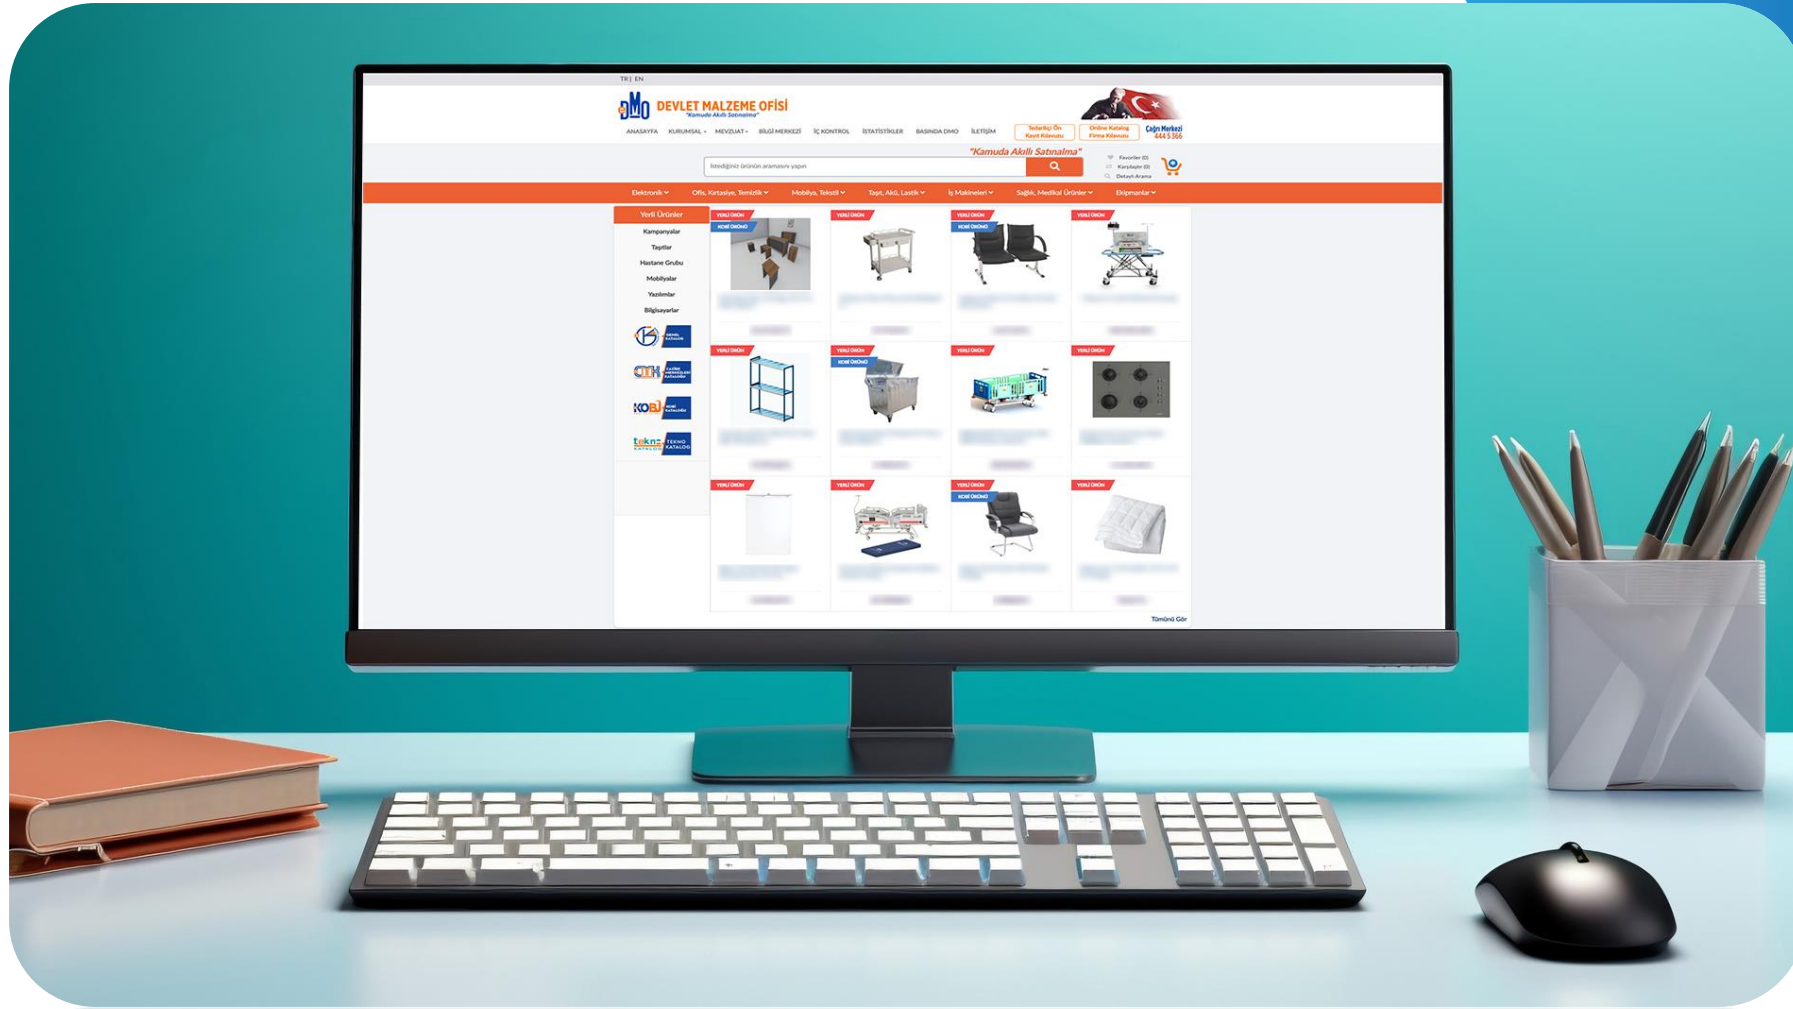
TR | EN

DMO DEVLET MALZEME OFİSİ
"Kamuda Akıllı Satınalma"

ANASAYFA KURUMSAL MEVZUAT BİLGİ MERKEZİ İÇ KONTROL İSTATİSTİKLER BASINDA DMO İLETİŞİM

Tedarikçi Ön Kayıt Kılavuzu

Online Katalog Firma Kılavuzu

Çağrı Merkezi 444 5 366

"Kamuda Akıllı Satınalma"

İstediğiniz ürünün aramasını yapın

Favoriler (0)
Karşılaştır (0)
Detaylı Arama

Elektronik Ofis, Kırtasiye, Temizlik Mobilya, Tekstil Taşıt, Akü, Lastik İş Makineleri Sağlık, Medikal Ürünler Ekipmanlar

Yerli Ürünler
Kampanyalar
Taşıtlar
Hastane Grubu
Mobilyalar
Yazılımlar
Bilgisayarlar

YERLİ ÜRÜN
KOBİ ÜRÜNÜ

TEKNO KATALOG

Tümünü Gör